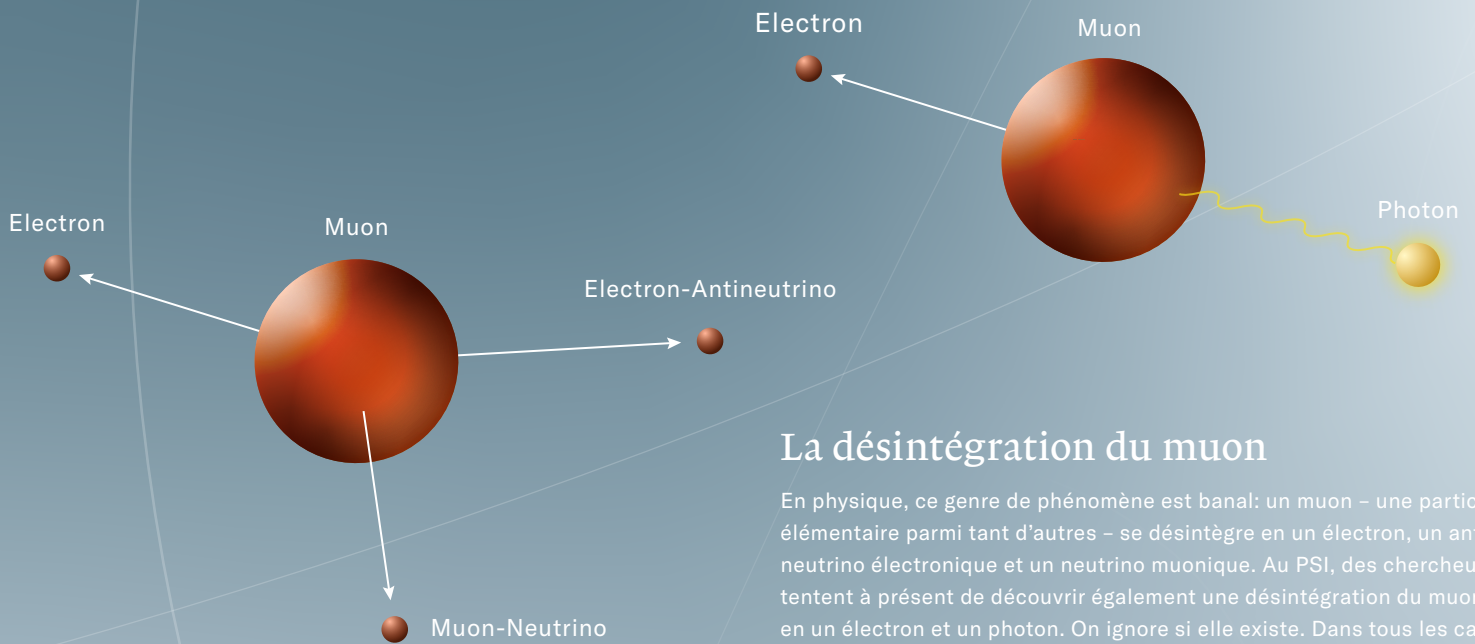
Electron

Muon

Photon

Electron

Muon

Electron-Antineutrino

Muon-Neutrino

La désintégration du muon

En physique, ce genre de phénomène est banal: un muon – une partic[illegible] élémentaire parmi tant d'autres – se désintègre en un électron, un an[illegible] neutrino électronique et un neutrino muonique. Au PSI, des chercheu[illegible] tentent à présent de découvrir également une désintégration du muo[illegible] en un électron et un photon. On ignore si elle existe. Dans tous les ca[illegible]